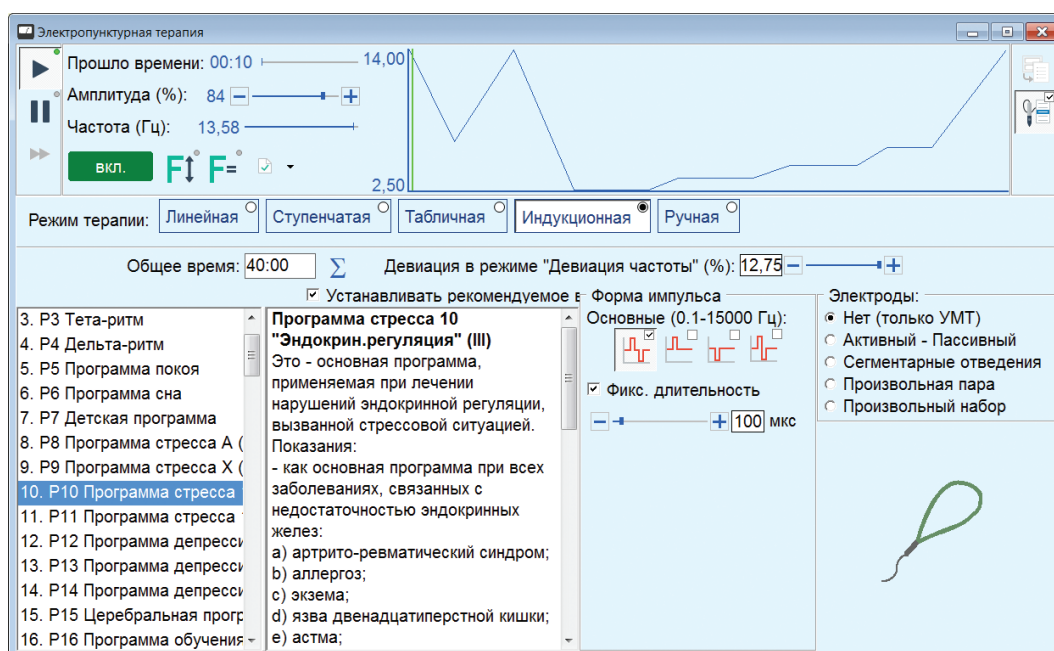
Электропунктурная терапия

Прошло времени: 00:10
Амплитуда (%): 84
Частота (Гц): 13,58
вкл.
14,00
2,50

Режим терапии: Линейная Ступенчатая Табличная Индукционная Ручная

Общее время: 40:00 Девиация в режиме "Девиация частоты" (%): 12,75

Устанавливать рекомендуемое в

3. P3 Тета-ритм
4. P4 Дельта-ритм
5. P5 Программа покоя
6. P6 Программа сна
7. P7 Детская программа
8. P8 Программа стресса А (
9. P9 Программа стресса Х (
10. P10 Программа стресса
11. P11 Программа стресса
12. P12 Программа депресси
13. P13 Программа депресси
14. P14 Программа депресси
15. P15 Церебральная прогр
16. P16 Программа обучения

**Программа стресса 10 "Эндокрин.регуляция" (III)**
Это - основная программа, применяемая при лечении нарушений эндокринной регуляции, вызванной стрессовой ситуацией.
Показания:
- как основная программа при всех заболеваниях, связанных с недостаточностью эндокринных желез:
а) артрито-ревматический синдром;
b) аллергоз;
c) экзема;
d) язва двенадцатиперстной кишки;
e) астма;

Форма импульса
Основные (0.1-15000 Гц):
Фикс. длительность
100 мкс

Электроды:
Нет (только УМТ)
Активный - Пассивный
Сегментарные отведения
Произвольная пара
Произвольный набор